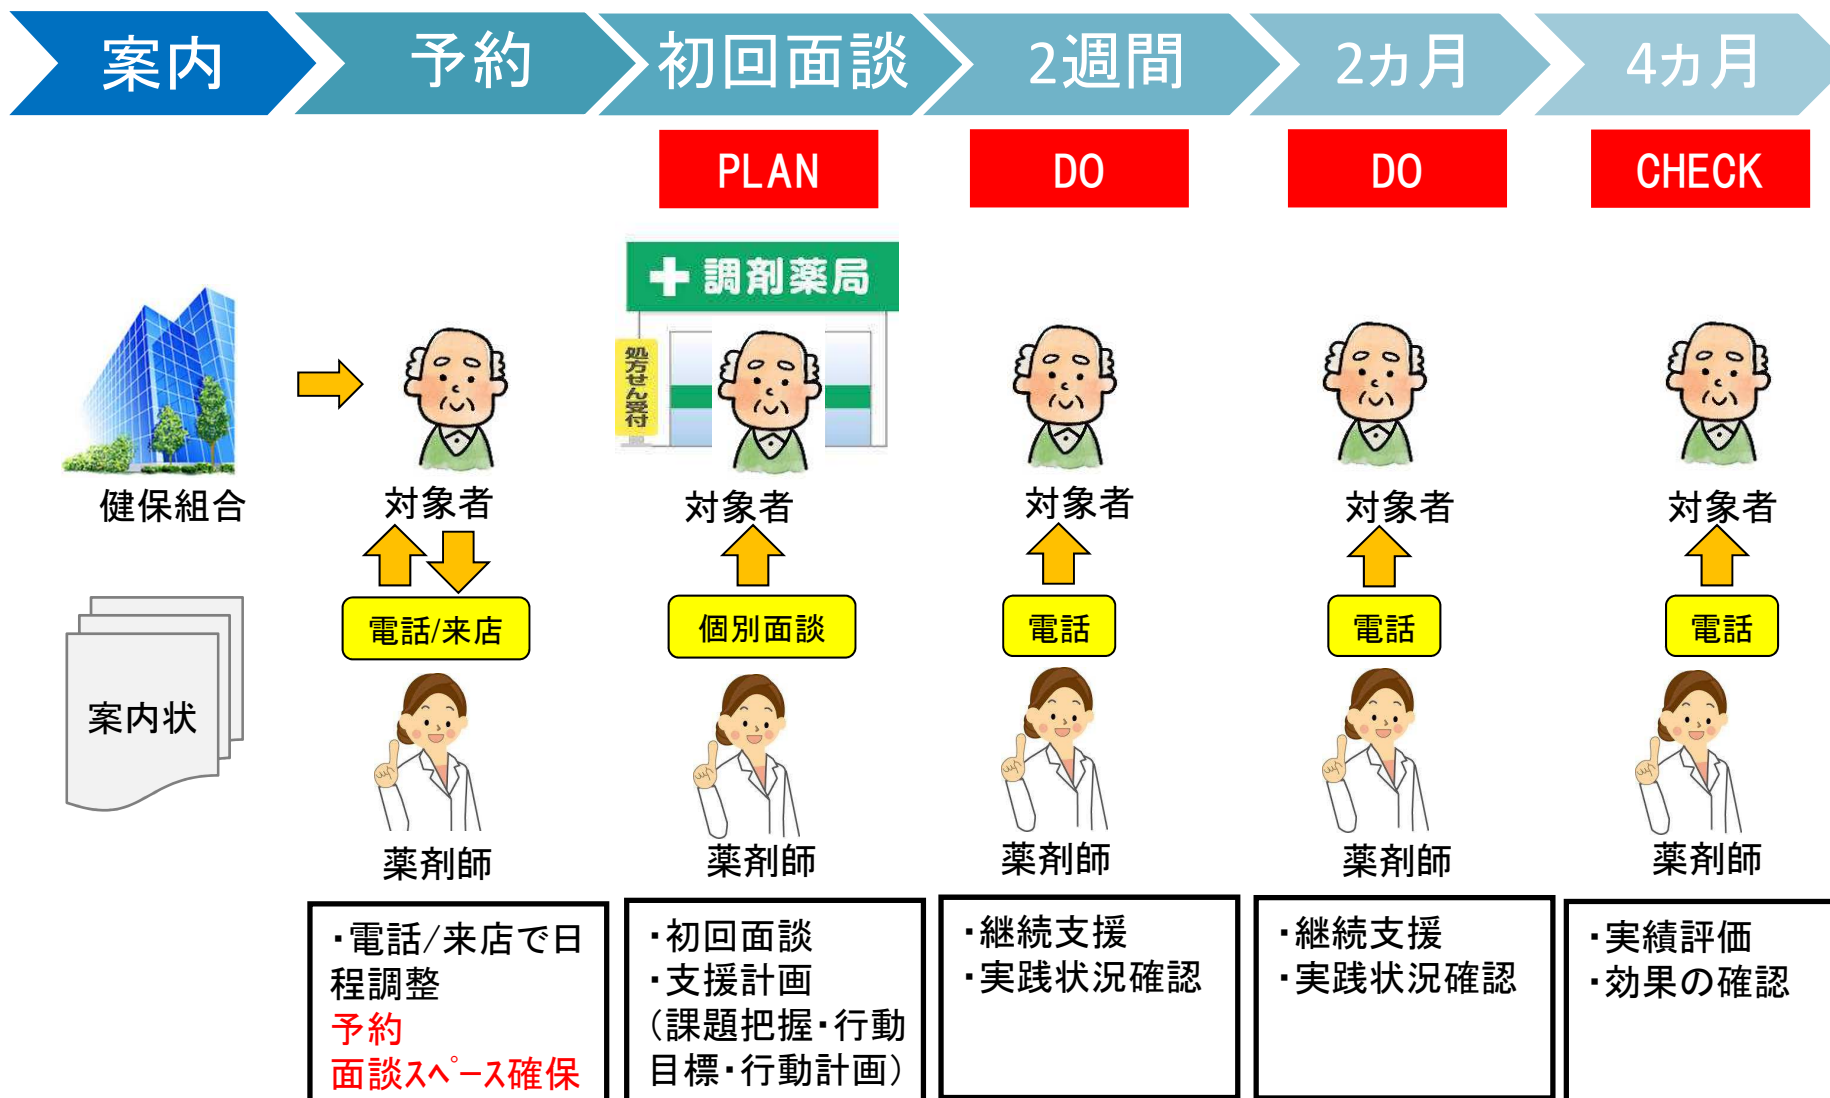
案内

予約

初回面談

2週間

2カ月

4カ月

PLAN

DO

DO

CHECK

健保組合

案内状

対象者

電話/来店

薬剤師

・電話/来店で日程調整
予約
面談ｽﾍﾟｰｽ確保

調剤薬局

処方せん受付

対象者

個別面談

薬剤師

・初回面談
・支援計画
(課題把握・行動目標・行動計画)

対象者

電話

薬剤師

・継続支援
・実践状況確認

対象者

電話

薬剤師

・継続支援
・実践状況確認

対象者

電話

薬剤師

・実績評価
・効果の確認